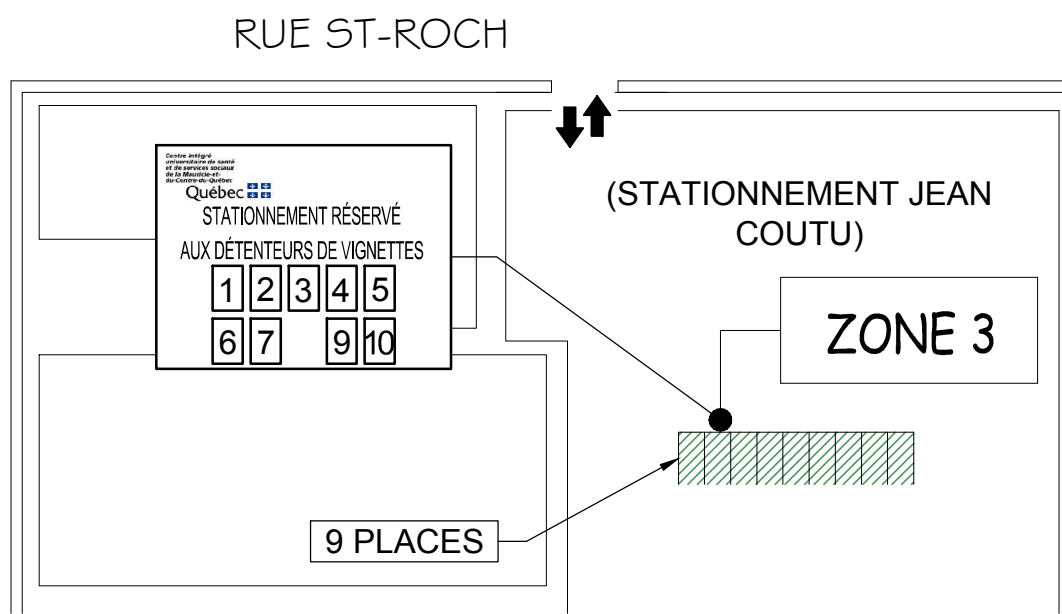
RUE ST-ROCH

Centre intégré universitaire de santé et de services sociaux de la Mauricie-et-du-Centre-du-Québec
Québec

STATIONNEMENT RÉSERVÉ

AUX DÉTENTEURS DE VIGNETTES

1 2 3 4 5

6 7 9 10

(STATIONNEMENT JEAN COUTU)

ZONE 3

9 PLACES